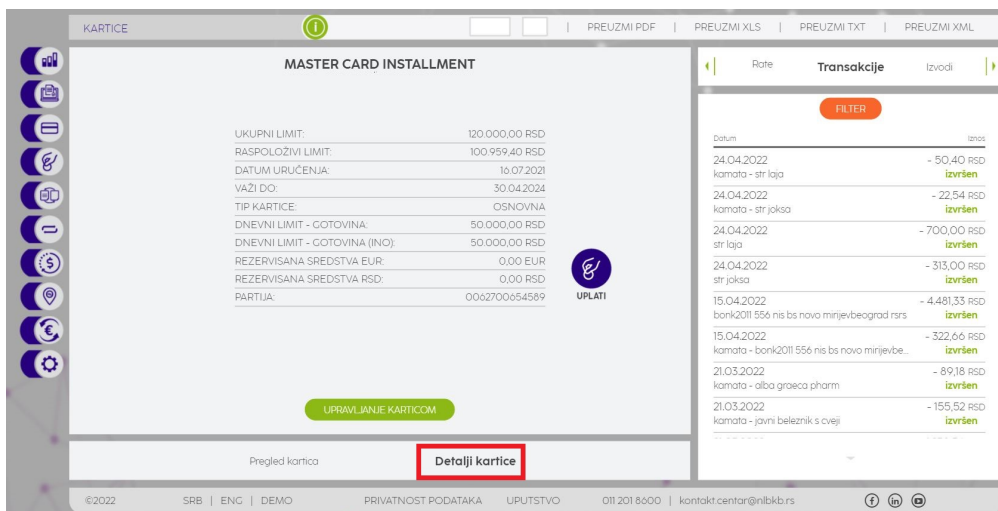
KARTICE

| PREUZMI PDF | PREUZMI XLS | PREUZMI TXT | PREUZMI XML

MASTER CARD INSTALLMENT

| | |
|---|---|
| UKUPNI LIMIT: | 120.000,00 RSD |
| RASPOLOŽIVI LIMIT: | 100.959,40 RSD |
| DATUM URUČENJA: | 16.07.2021 |
| VAŽI DO: | 30.04.2024 |
| TIP KARTICE: | OSNOVNA |
| DNEVNI LIMIT - GOTOVINA: | 50.000,00 RSD |
| DNEVNI LIMIT - GOTOVINA (INO): | 50.000,00 RSD |
| REZERVISANA SREDSTVA EUR: | 0,00 EUR |
| REZERVISANA SREDSTVA RSD: | 0,00 RSD |
| PARTIJA: | 0062700654589 |

UPLATI

UPRAVLJANJE KARTICOM

Pregled kartica

Detalji kartice

Rate Transakcije Izvodi

FILTER

Datum Iznos

24.04.2022 - 50,40 RSD
kamata - str laja izvršen

24.04.2022 - 22,54 RSD
kamata - str joksa izvršen

24.04.2022 - 700,00 RSD
str laja izvršen

24.04.2022 - 313,00 RSD
str joksa izvršen

15.04.2022 - 4.481,33 RSD
bonk2011 556 nis bs novo minjevbeograd rsrs izvršen

15.04.2022 - 322,66 RSD
kamata - bonk2011 556 nis bs novo minjevbe... izvršen

21.03.2022 - 89,18 RSD
kamata - alba graeca pharm izvršen

21.03.2022 - 155,52 RSD
kamata - javni beleznik s cveji izvršen

©2022 SRB | ENG | DEMO PRIVATNOST PODATAKA UPUTSTVO 011 201 8600 | kontakt.centar@nlbkb.rs